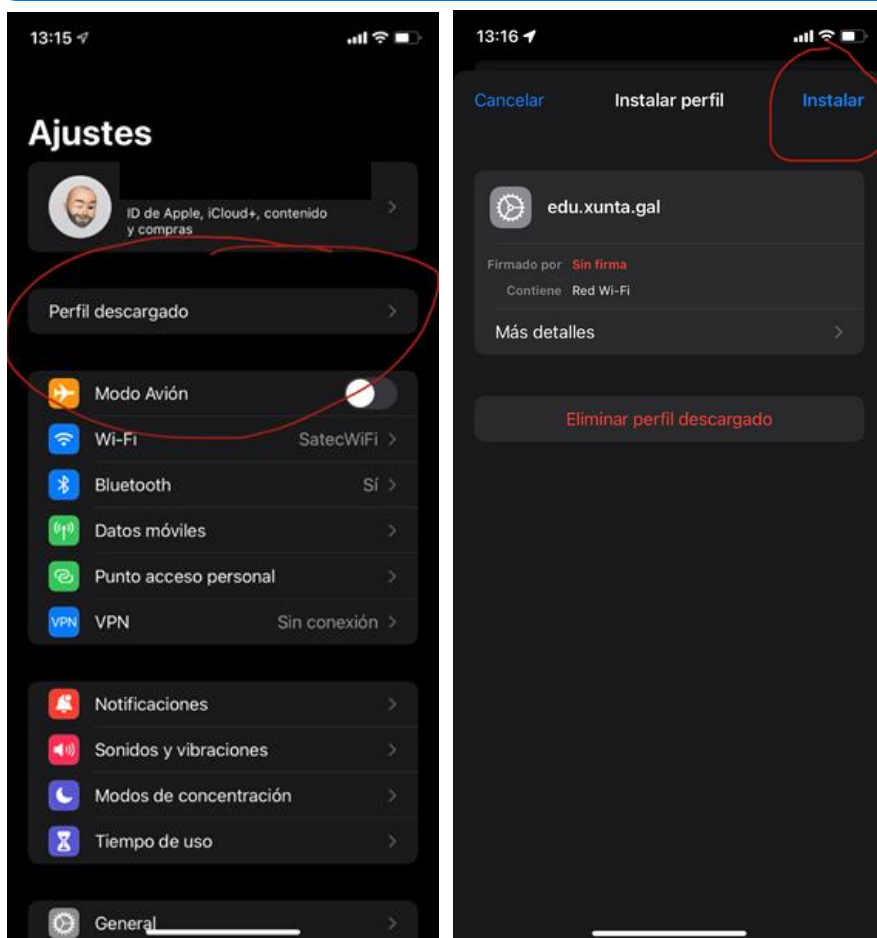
13:15

Ajustes

ID de Apple, iCloud+, contenido y compras

Perfil descargado

Modo Avión

Wi-Fi SatecWiFi

Bluetooth Sí

Datos móviles

Punto acceso personal

VPN Sin conexión

Notificaciones

Sonidos y vibraciones

Modos de concentración

Tiempo de uso

General

13:16

Cancelar Instalar perfil Instalar

edu.xunta.gal

Firmado por Sin firma

Contiene Red Wi-Fi

Más detalles

Eliminar perfil descargado